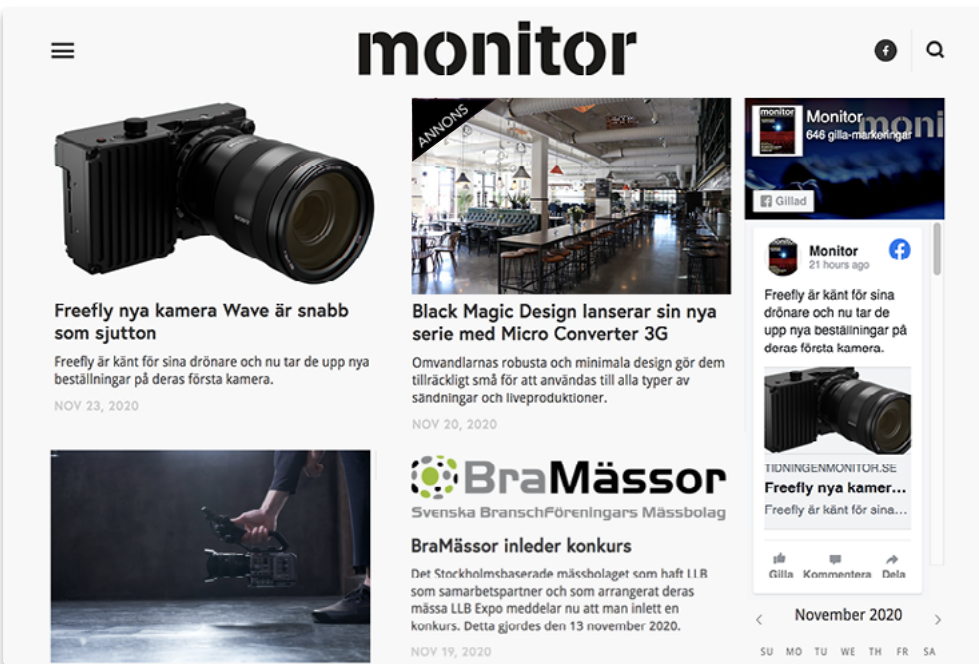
monitor

Freefly nya kamera Wave är snabb som sjutton

Freefly är känt för sina drönare och nu tar de upp nya beställningar på deras första kamera.

NOV 23, 2020

ANNONS

Black Magic Design lanserar sin nya serie med Micro Converter 3G

Omvandlarnas robusta och minimala design gör dem tillräckligt små för att användas till alla typer av sändningar och liveproduktioner.

NOV 20, 2020

BraMässor

Svenska BranschFöreningars Mässbolag

BraMässor inleder konkurs

Det Stockholmsbaserade mässbolaget som haft LLB som samarbetspartner och som arrangerat deras mässa LLB Expo meddelar nu att man inlett en konkurs. Detta gjordes den 13 november 2020.

NOV 19, 2020

Monitor
646 gilla-markeringar

Gillad

Monitor
21 hours ago

Freefly är känt för sina drönare och nu tar de upp nya beställningar på deras första kamera.

TIDNINGENMONITOR.SE
Freefly nya kamer...
Freefly är känt för sina...

Gilla Kommentera Dela

November 2020

SU MO TU WE TH FR SA